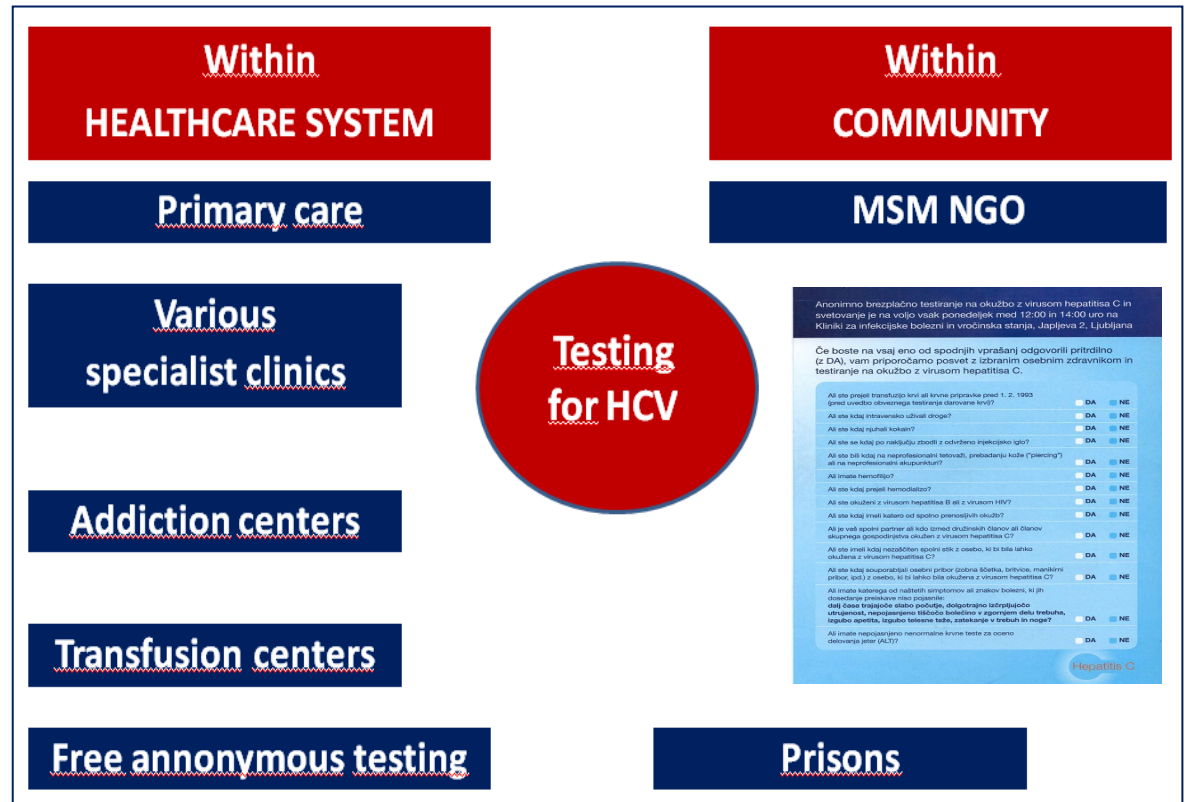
Within
HEALTHCARE SYSTEM

Within
COMMUNITY

Primary care

MSM NGO

Various
specialist clinics

Testing
for HCV

Anonimno brezplačno testiranje na okužbo z virusom hepatitisa C in svetovanje je na voljo vsak ponedeljek med 12:00 in 14:00 uro na Kliniki za infekcijske bolezni in vročinska stanja, Japljeva 2, Ljubljana

Če boste na vsaj eno od spodnjih vprašanj odgovorili pritrdilno (z DA), vam priporočamo posvet z izbranim osebnim zdravnikom in testiranje na okužbo z virusom hepatitisa C.

| | | |
|---|---|---|
| Ali ste prejeli transfuzijo krvi ali krvne pripravke pred 1. 2. 1993 (pred uvedbo obveznega testiranja darovane krvi)? | DA | NE |
| Ali ste kdaj intravensko uživali droge? | DA | NE |
| Ali ste kdaj njuhali kokain? | DA | NE |
| Ali ste se kdaj po naključju zbodli z odvrženo injekcijsko iglo? | DA | NE |
| Ali ste bili kdaj na neprofesionalni tetovaži, prebadanju kože ("piercing") ali na neprofesionalni akupunkturi? | DA | NE |
| Ali imate hemofilijo? | DA | NE |
| Ali ste kdaj prejeli hemodializo? | DA | NE |
| Ali ste okuženi z virusom hepatitisa B ali z virusom HIV? | DA | NE |
| Ali ste kdaj imeli katero od spolno prenosljivih okužb? | DA | NE |
| Ali je vaš spolni partner ali kdo izmed družinskih članov ali članov skupnega gospodinjstva okužen z virusom hepatitisa C? | DA | NE |
| Ali ste imeli kdaj nezaščiten spolni stik z osebo, ki bi bila lahko okužena z virusom hepatitisa C? | DA | NE |
| Ali ste kdaj souporabljali osebni pribor (zobna ščetka, britvice, manikirni pribor, ipd.) z osebo, ki bi lahko bila okužena z virusom hepatitisa C? | DA | NE |
| Ali imate katerega od naštetih simptomov ali znakov bolezni, ki jih dosedanje preiskave niso pojasnile: dalj časa trajajoče slabo počutje, dolgotrajno izčrpljujoče utrujenost, nepojasnjeno tiščočo bolečino v zgornjem delu trebuha, izgubo apetita, izgubo telesne teže, zatekanje v trebuh in noge? | DA | NE |
| Ali imate nepojasnjeno nenormalne krvne teste za oceno delovanja jeter (ALT)? | DA | NE |

Hepatitis C

Addiction centers

Transfusion centers

Free annonymous testing

Prisons